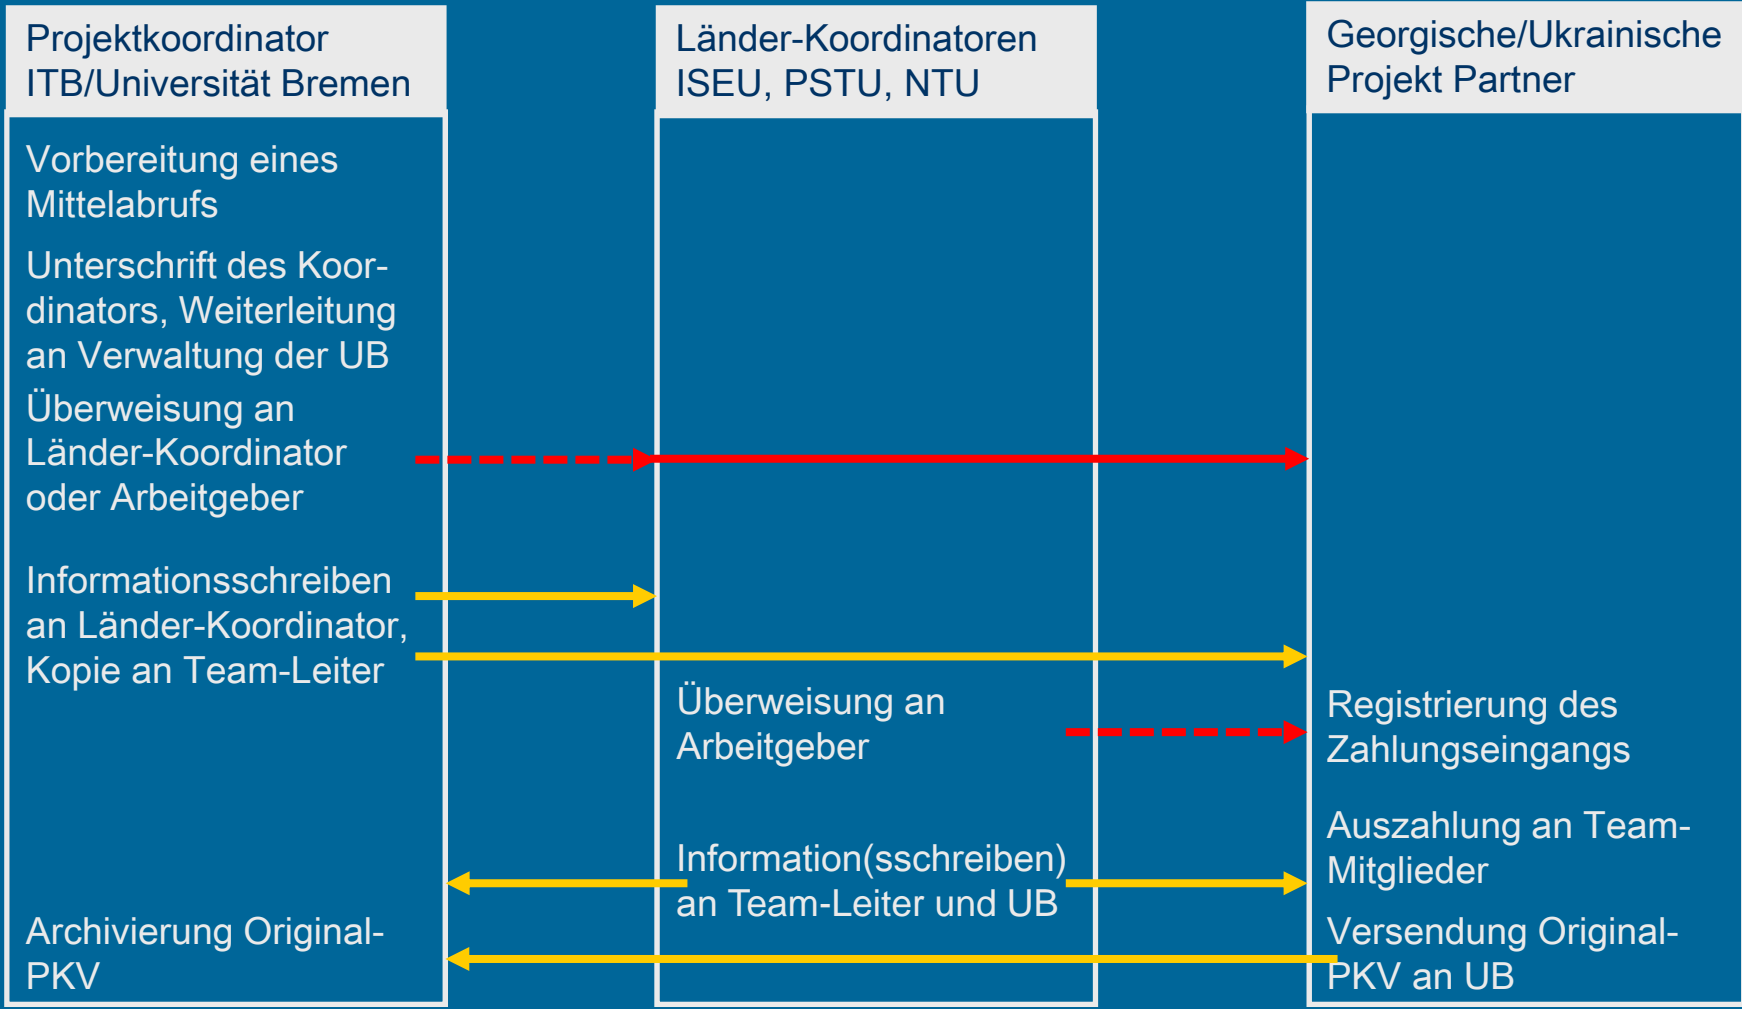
Projektkoordinator ITB/Universität Bremen

Vorbereitung eines Mittelabrufs

Unterschrift des Koordinators, Weiterleitung an Verwaltung der UB

Überweisung an Länder-Koordinator oder Arbeitgeber

Informationsschreiben an Länder-Koordinator, Kopie an Team-Leiter

Archivierung Original-PKV

Länder-Koordinatoren ISEU, PSTU, NTU

Überweisung an Arbeitgeber

Information(sschreiben) an Team-Leiter und UB

Georgische/Ukrainische Projekt Partner

Registrierung des Zahlungseingangs

Auszahlung an Team-Mitglieder

Versendung Original-PKV an UB